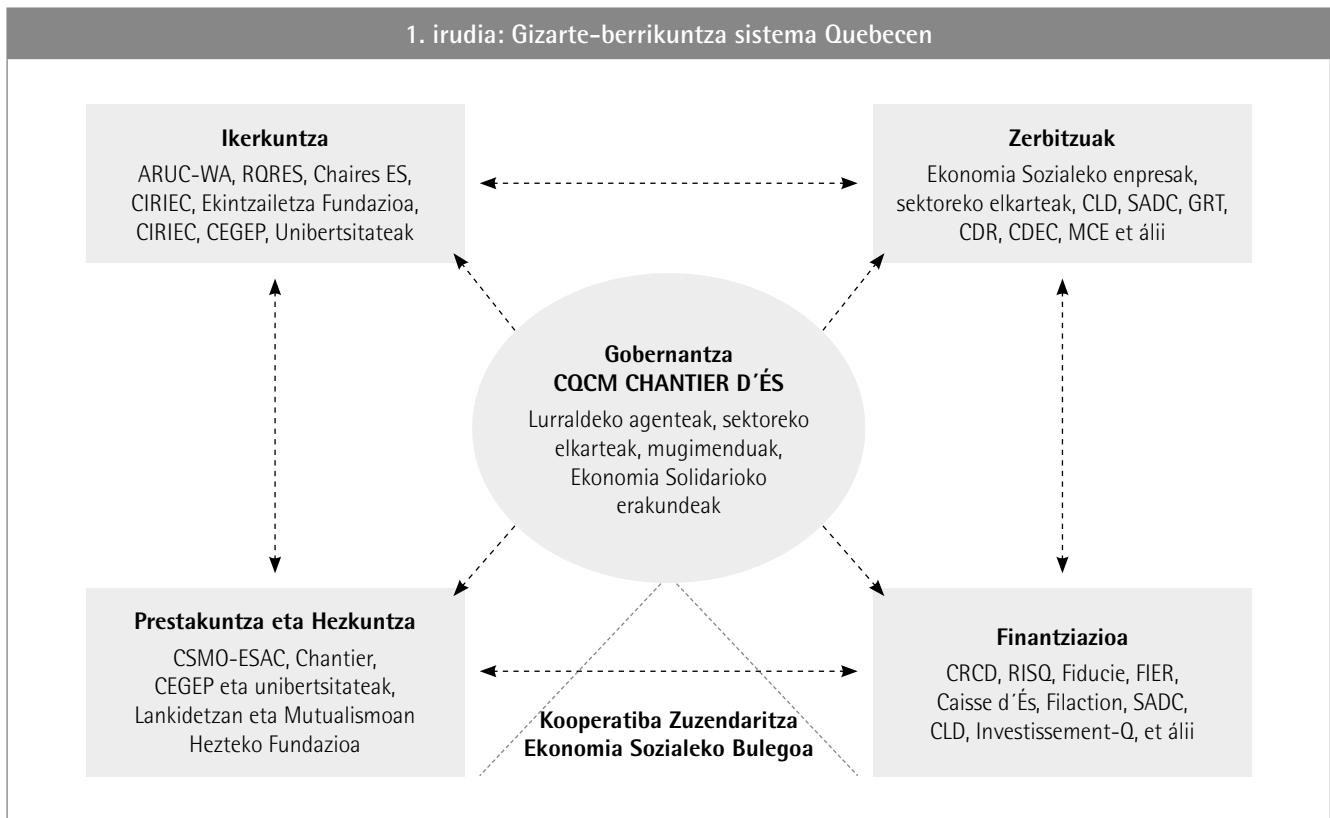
1. irudia: Gizarte-berrikuntza sistema Quebecen

Ikerkuntza
ARUC-WA, RQRES, Chaires ES, CIRIEC, Ekintzailetza Fundazioa, CIRIEC, CEGEP, Unibertsitateak

Zerbitzuak
Ekonomia Sozialeko enpresak, sektoreko elkarteak, CLD, SADC, GRT, CDR, CDEC, MCE et álii

Gobernantza
CQCM CHANTIER D´ÉS
Lurraldeko agenteak, sektoreko elkarteak, mugimenduak, Ekonomia Solidarioko erakundeak

Prestakuntza eta Hezkuntza
CSMO-ESAC, Chantier, CEGEP eta unibertsitateak, Lankidetzan eta Mutualismoan Hezteko Fundazioa

Finantziazioa
CRCD, RISQ, Fiducie, FIER, Caisse d´És, Filaction, SADC, CLD, Investissement-Q, et álii

Kooperatiba Zuzendaritza
Ekonomia Sozialeko Bulegoa